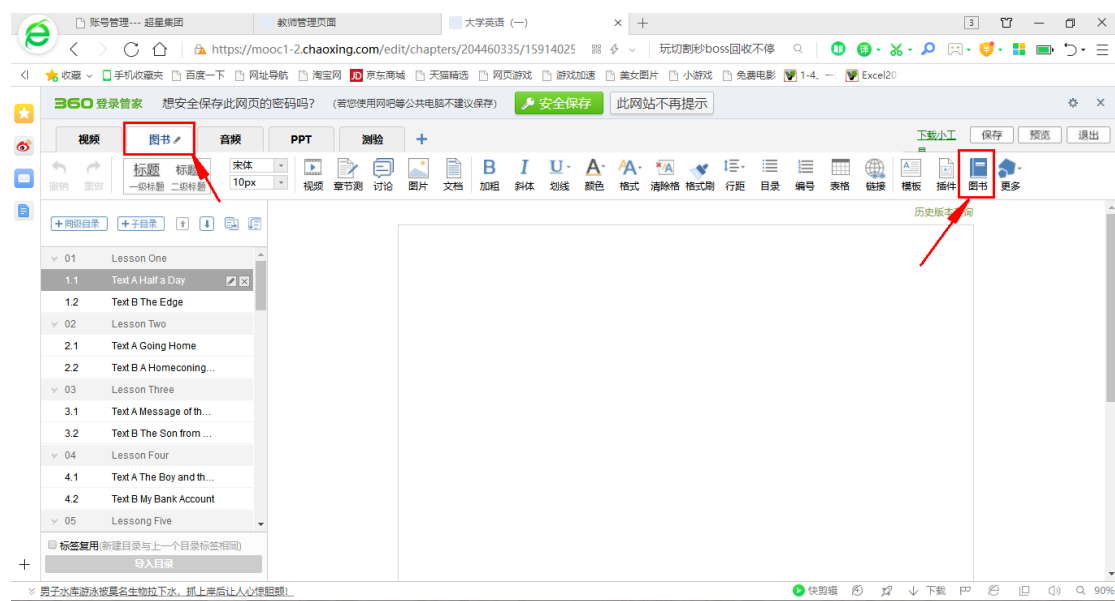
账号管理--- 超星集团
教师管理页面
大学英语（一）
3
https://mooc1-2.chaoxing.com/edit/chapters/204460335/15914025
玩切割秒boss回收不停
收藏 手机收藏夹 百度一下 网址导航 淘宝网 京东商城 天猫精选 网页游戏 游戏加速 美女图片 小游戏 免费电影 1-4、一 Excel20
360登录管家 想安全保存此网页的密码吗？（若您使用网吧等公共电脑不建议保存） 安全保存 此网站不再提示
视频 图书 音频 PPT 测验 +
下载小工具 保存 预览 退出
撤销 重做 标题 一级标题 标题 二级标题 宋体 10px 视频 章节测 讨论 图片 文档 加粗 斜体 划线 颜色 格式 清除格 格式刷 行距 目录 编号 表格 链接 模板 插件 图书 更多
+同级目录 +子目录
历史版本查询
01 Lesson One
1.1 Text A Half a Day
1.2 Text B The Edge
02 Lesson Two
2.1 Text A Going Home
2.2 Text B A Homeconing...
03 Lesson Three
3.1 Text A Message of th...
3.2 Text B The Son from ...
04 Lesson Four
4.1 Text A The Boy and th...
4.2 Text B My Bank Account
05 Lessong Five
标签复用(新建目录与上一个目录标签相同)
导入目录
男子水库游泳被莫名生物拉下水，抓上岸后让人心惊胆颤！
快剪辑 下载 90%